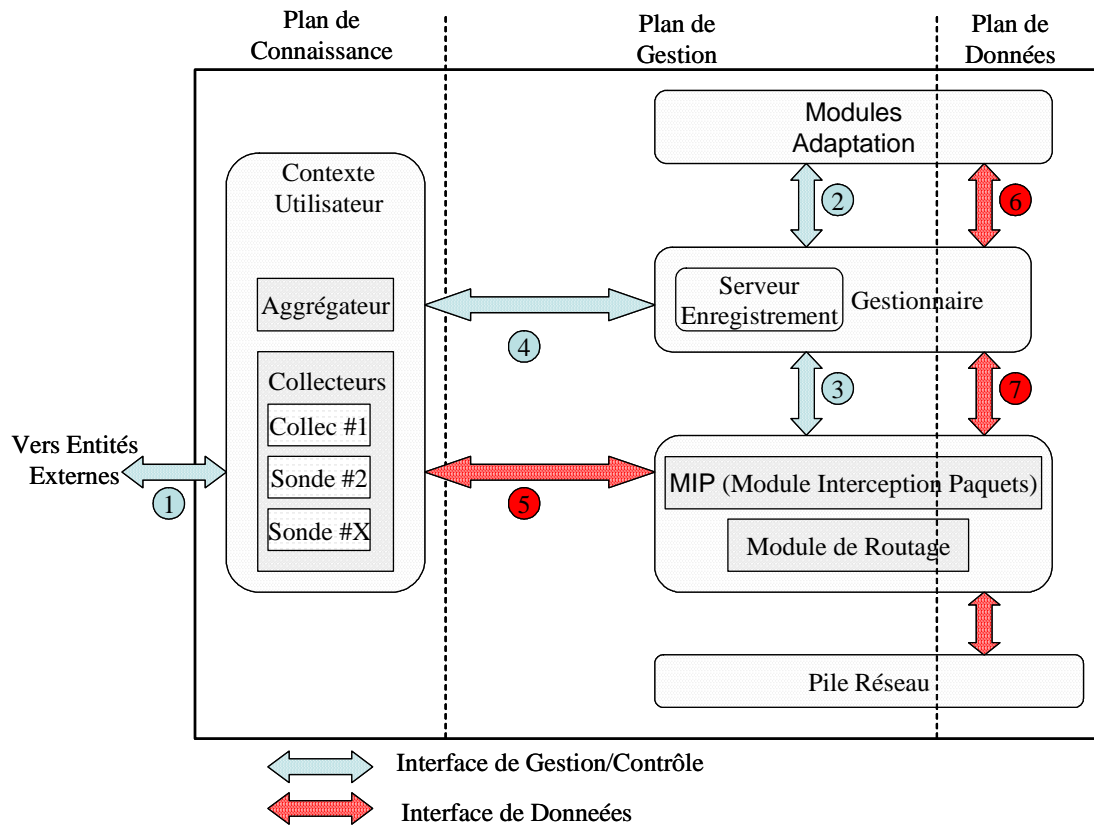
Plan de Connaissance

Plan de Gestion

Plan de Données

Modules Adaptation

Contexte Utilisateur

2

6

Aggrégateur

Serveur Enregistrement

Gestionnaire

4

Collecteurs

3

7

Collec #1

Vers Entités Externes

Sonde #2

MIP (Module Interception Paquets)

1

5

Sonde #X

Module de Routage

Pile Réseau

Interface de Gestion/Contrôle

Interface de Donneées